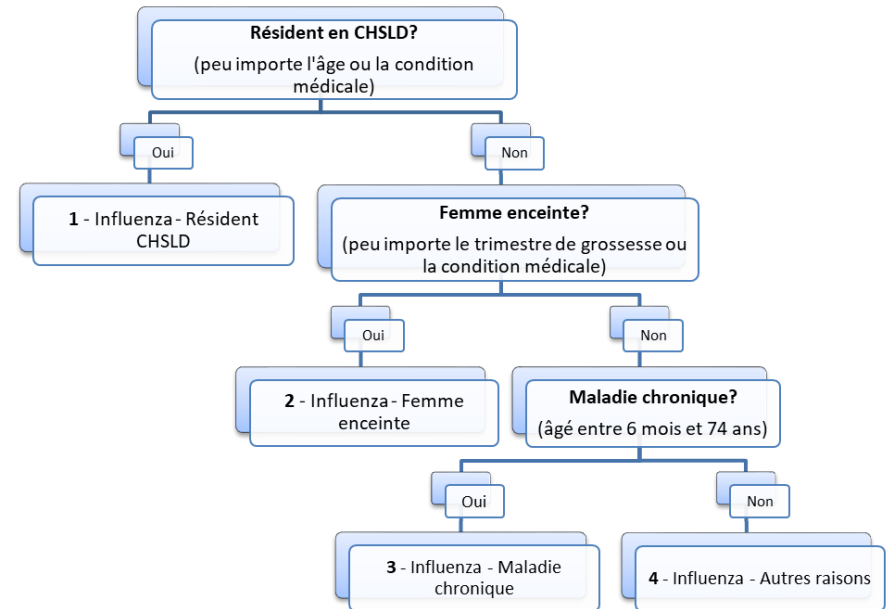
**Résident en CHSLD?**
(peu importe l'âge ou la condition médicale)

Oui

Non

**1** - Influenza - Résident CHSLD

**Femme enceinte?**
(peu importe le trimestre de grossesse ou la condition médicale)

Oui

Non

**2** - Influenza - Femme enceinte

**Maladie chronique?**
(âgé entre 6 mois et 74 ans)

Oui

Non

**3** - Influenza - Maladie chronique

**4** - Influenza - Autres raisons